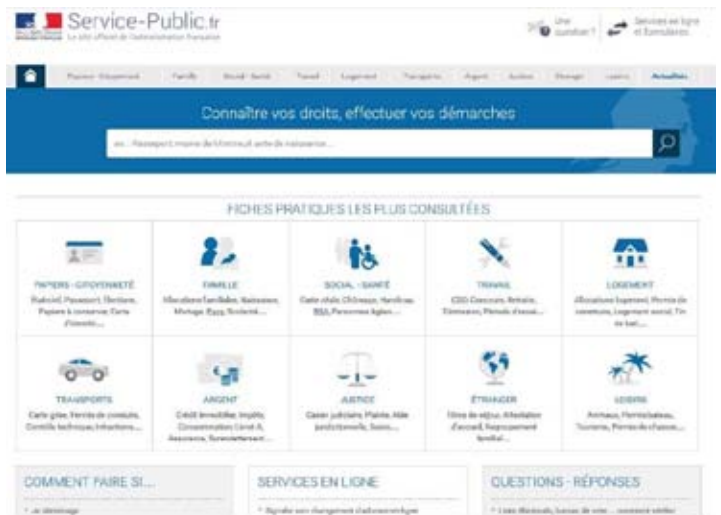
Service-Public.fr
Le site officiel de l'administration française

Une question ?
Services en ligne et formulaires

Papiers - Citoyenneté | Famille | Social - Santé | Travail | Logement | Transports | Argent | Justice | Étranger | Loisirs | Actualités

Connaître vos droits, effectuer vos démarches

ex : Passeport, mairie de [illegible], acte de naissance...

FICHES PRATIQUES LES PLUS CONSULTÉES

PAPIERS - CITOYENNETÉ
État civil, Passeport, Élections, Papiers à conserver, Carte d'identité...

FAMILLE
Allocations familiales, Naissance, Mariage, Pacs, Scolarité...

SOCIAL - SANTÉ
Carte vitale, Chômage, Handicap, RSA, Personnes âgées...

TRAVAIL
CDD, Concours, Retraite, Démission, Période d'essai...

LOGEMENT
Allocations logement, Permis de construire, Logement social, Fin de bail...

TRANSPORTS
Carte grise, Permis de conduire, Contrôle technique, Infractions...

ARGENT
Crédit immobilier, Impôts, Consommation, Livret A, Assurance, Surendettement...

JUSTICE
Casier judiciaire, Plainte, Aide juridictionnelle, Saisie...

ÉTRANGER
Titres de séjour, Attestation d'accueil, Regroupement familial...

LOISIRS
Animaux, Permis bateau, Tourisme, Permis de chasse...

COMMENT FAIRE SI...
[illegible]

SERVICES EN LIGNE
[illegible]

QUESTIONS - RÉPONSES
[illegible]